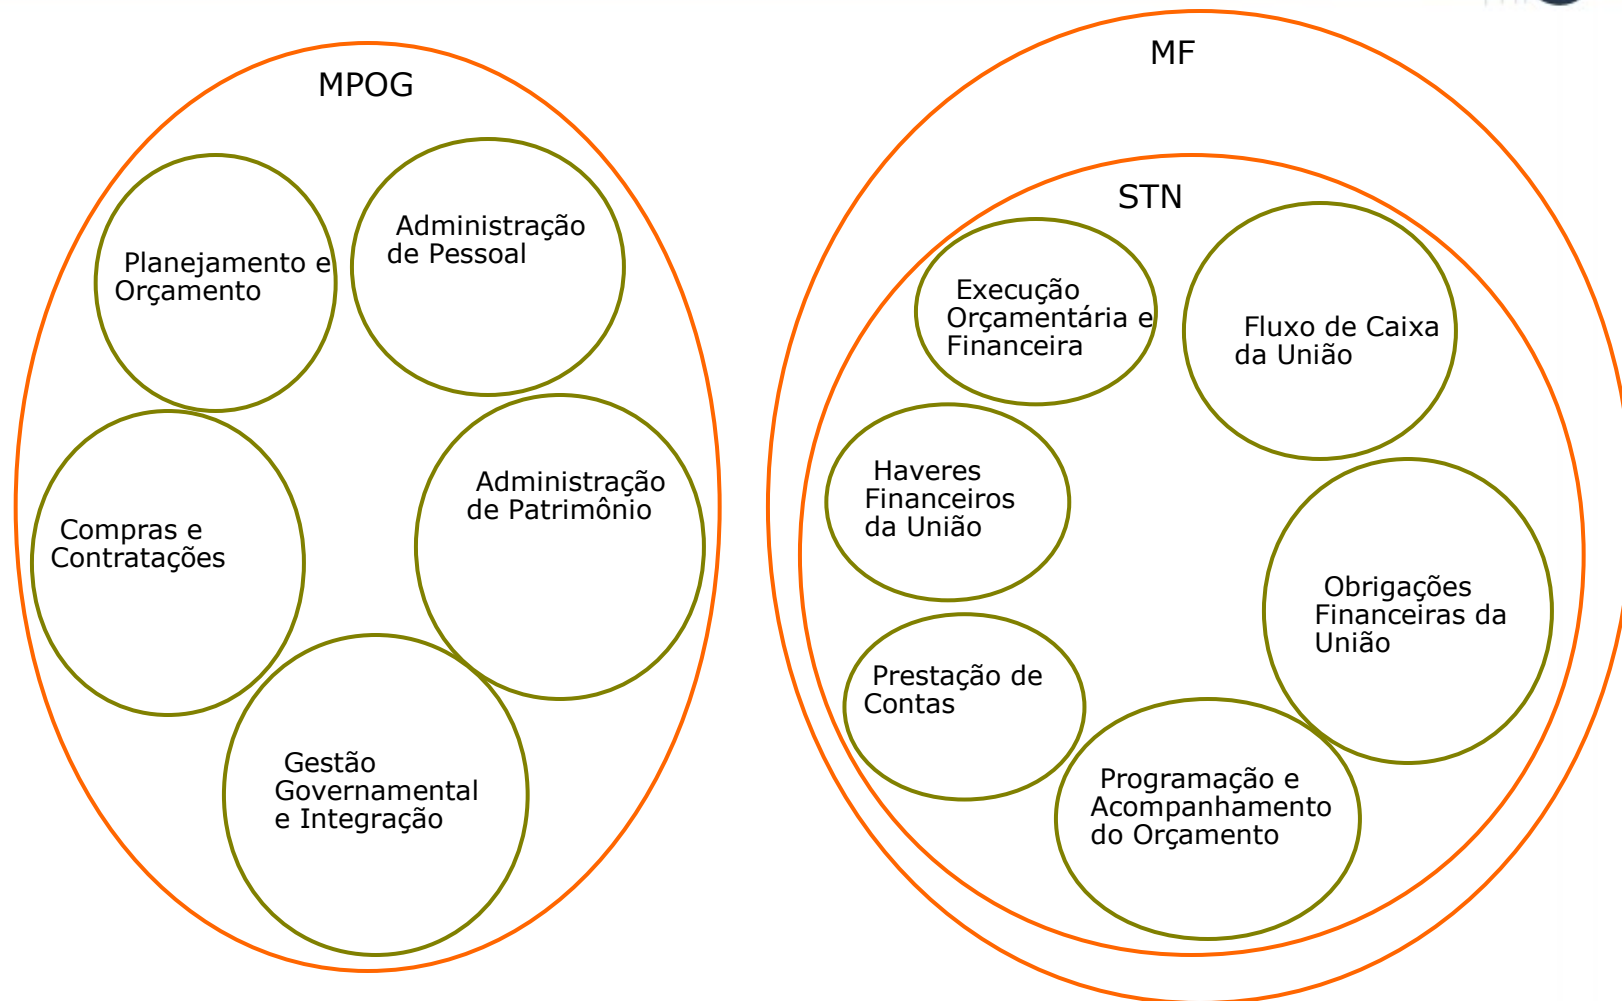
MPOG

Planejamento e Orçamento

Administração de Pessoal

Compras e Contratações

Administração de Patrimônio

Gestão Governamental e Integração

MF

STN

Execução Orçamentária e Financeira

Fluxo de Caixa da União

Haveres Financeiros da União

Obrigações Financeiras da União

Prestação de Contas

Programação e Acompanhamento do Orçamento